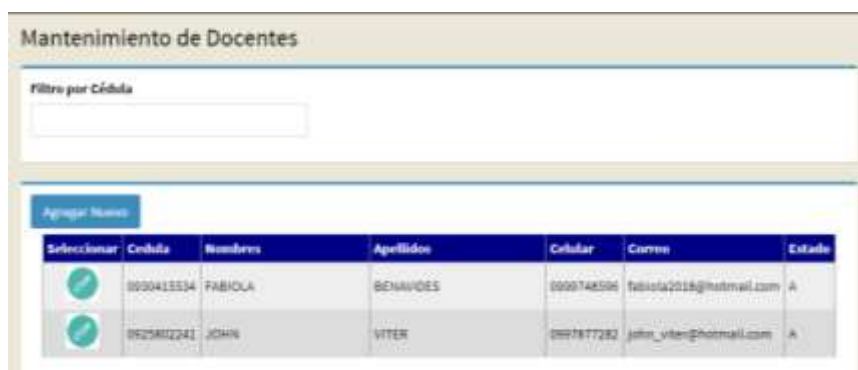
Mantenimiento de Docentes

Filtro por Cédula

Agregar Nuevo

| Seleccionar | Cedula | Nombres | Apellidos | Celular | Correo | Estado |
|---|---|---|---|---|---|---|
| | 0930415534 | FABIOLA | BENAVIDES | 0999748596 | fabiola2018@hotmail.com | A |
| | 0925802241 | JOHN | VITER | 0997877282 | john_viter@hotmail.com | A |